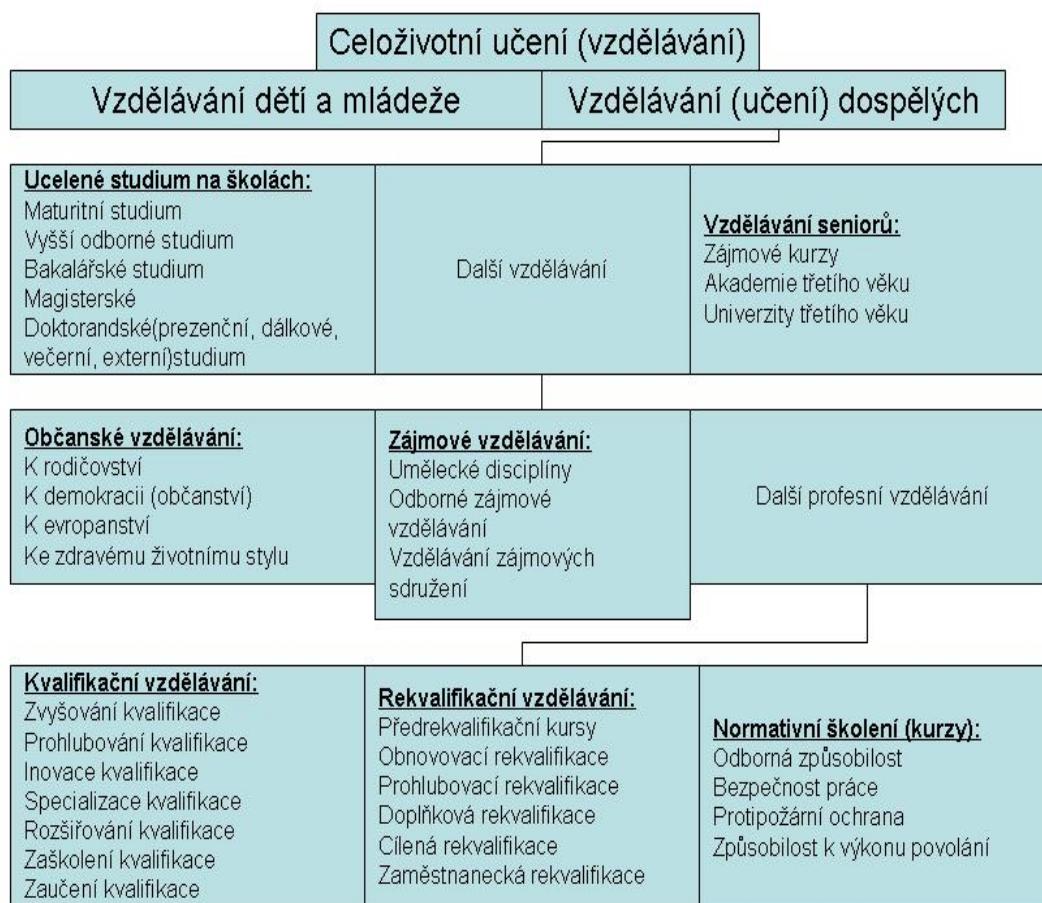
Celoživotní učení (vzdělávání)

Vzdělávání dětí a mládeže

Vzdělávání (učení) dospělých

Ucelené studium na školách:
Maturitní studium
Vyšší odborné studium
Bakalářské studium
Magisterské
Doktorandské(prezenční, dálkové, večerní, externí)studium

Další vzdělávání

Vzdělávání seniorů:
Zájmové kurzy
Akademie třetího věku
Univerzity třetího věku

Občanské vzdělávání:
K rodičovství
K demokracii (občanství)
K evropanství
Ke zdravému životnímu stylu

Zájmové vzdělávání:
Umělecké disciplíny
Odborné zájmové vzdělávání
Vzdělávání zájmových sdružení

Další profesní vzdělávání

Kvalifikační vzdělávání:
Zvyšování kvalifikace
Prohlubování kvalifikace
Inovace kvalifikace
Specializace kvalifikace
Rozšiřování kvalifikace
Zaškolení kvalifikace
Zaučení kvalifikace

Rekvalifikační vzdělávání:
Předrekvalifikační kursy
Obnovovací rekvalifikace
Prohlubovací rekvalifikace
Doplňková rekvalifikace
Cílená rekvalifikace
Zaměstnanecká rekvalifikace

Normativní školení (kurzy):
Odborná způsobilost
Bezpečnost práce
Protipožární ochrana
Způsobilost k výkonu povolání